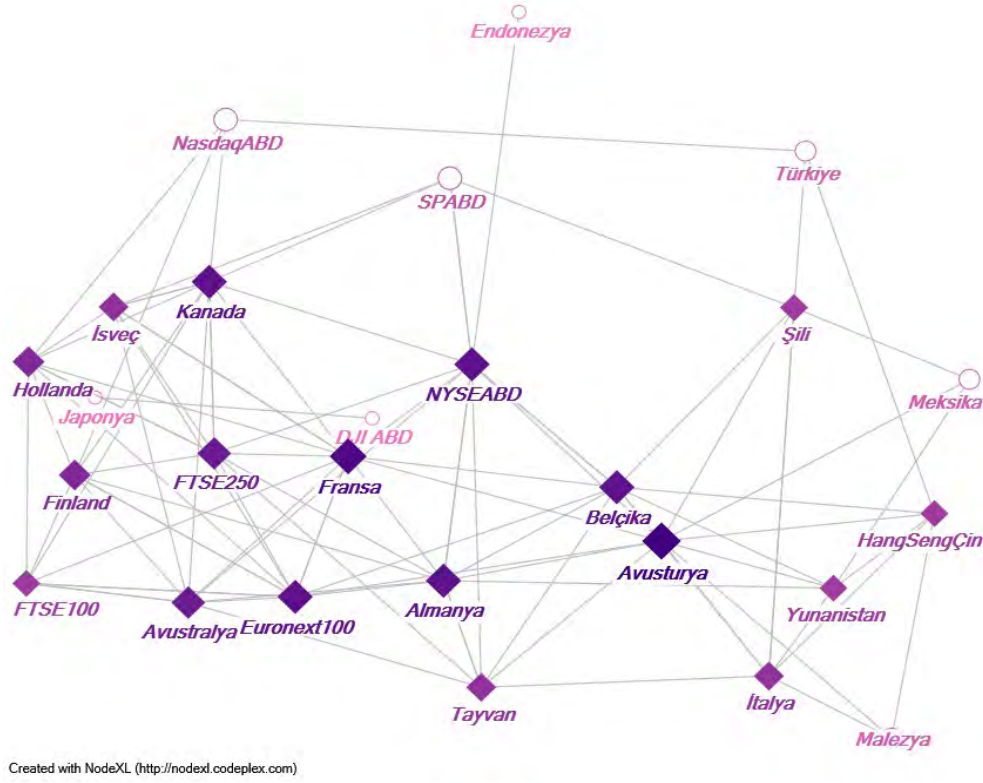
Endonezya

NasdaqABD

Türkiye

SPABD

Kanada

İsveç

Şili

Hollanda

NYSEABD

Meksika

Japonya

DJI ABD

FTSE250

Fransa

Finland

Belçika

HangSengÇin

Avusturya

FTSE100

Avustralya

Euronext100

Almanya

Yunanistan

Tayvan

İtalya

Malezya

Created with NodeXL (http://nodexl.codeplex.com)